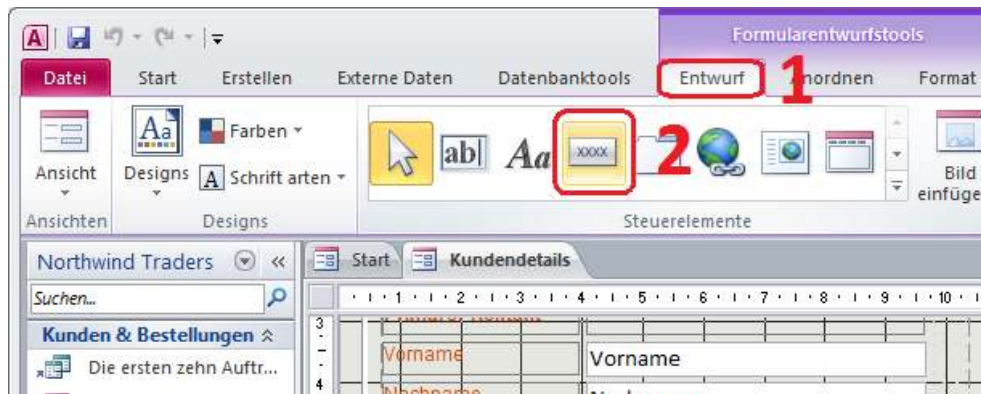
Formularentwurfstools

Datei Start Erstellen Externe Daten Datenbanktools Entwurf 1 Anordnen Format

Ansicht
Designs
Farben
Schrift arten
ab|
Aa
xxxx
2
Bild einfüge

Ansichten Designs Steuerelemente

Northwind Traders «
Suchen...
Kunden & Bestellungen
Die ersten zehn Auftr...

Start Kundendetails

1 2 3 4 5 6 7 8 9 10

Vorname
Vorname
Nachname